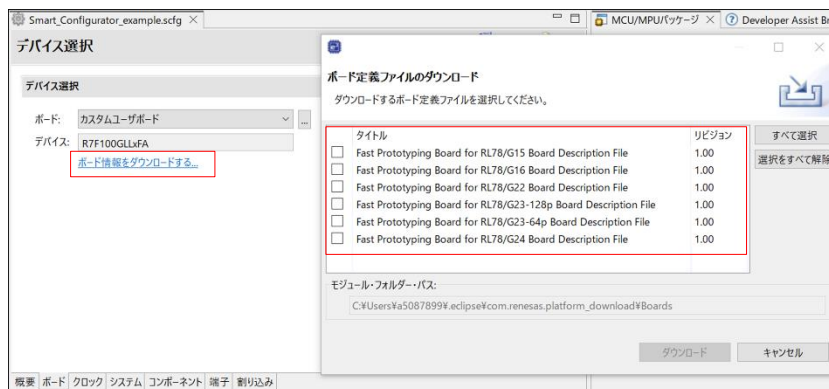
Smart_Configurator_example.scfg ×

MCU/MPUパッケージ × Developer Assist Br

デバイス選択

デバイス選択

ボード: カスタムユーザボード

デバイス: R7F100GLLxFA

ボード情報をダウンロードする...

ボード定義ファイルのダウンロード

ダウンロードするボード定義ファイルを選択してください。

| | タイトル | リビジョン |
|---|---|---|
| ☐ | Fast Prototyping Board for RL78/G15 Board Description File | 1.00 |
| ☐ | Fast Prototyping Board for RL78/G16 Board Description File | 1.00 |
| ☐ | Fast Prototyping Board for RL78/G22 Board Description File | 1.00 |
| ☐ | Fast Prototyping Board for RL78/G23-128p Board Description File | 1.00 |
| ☐ | Fast Prototyping Board for RL78/G23-64p Board Description File | 1.00 |
| ☐ | Fast Prototyping Board for RL78/G24 Board Description File | 1.00 |

すべて選択

選択をすべて解除

モジュール・フォルダー・パス:

C:¥Users¥a5087899¥.eclipse¥com.renesas.platform_download¥Boards

ダウンロード

キャンセル

概要 ボード クロック システム コンポーネント 端子 割り込み